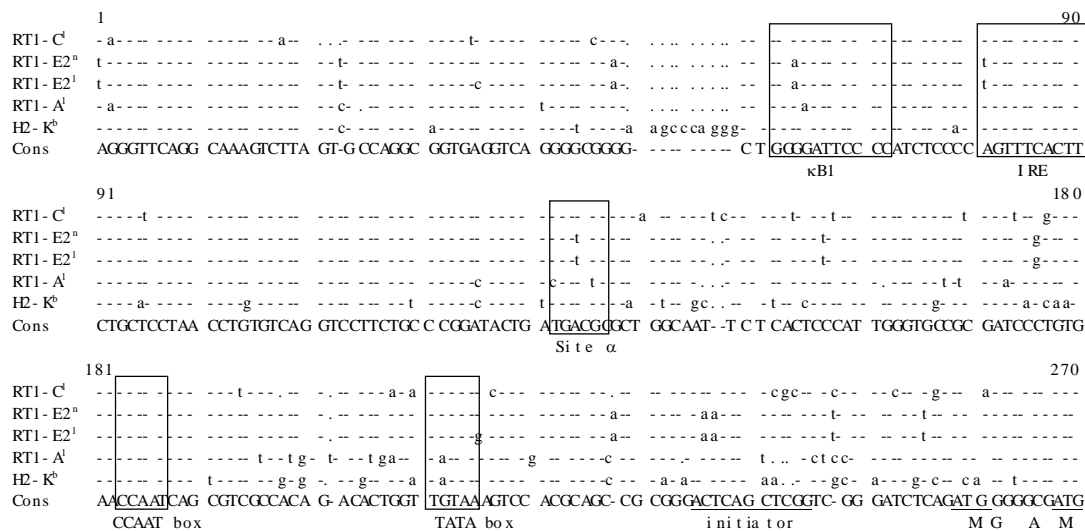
1 90

RT1-C$^{l}$ -a--- ---- ----- --a-- ...- --- --- ----t- ----- c---. .... ..... -- -- ----- -- ---- ----- ---- ----- -----
RT1-E2$^{n}$ t---- ---- ----- --t- ---- --- --- ----- ----- --a-. .... ..... -- -- a---- -- ---- ----- t---- ----- -----
RT1-E2$^{1}$ t---- ---- ----- --t- ---- ---c --- ----- ----- --a-. .... ..... -- -- a---- -- ---- ----- t---- ----- -----
RT1-A$^{l}$ -a--- ---- ----- --c-. --- --- --- t---- ----- ----- .... ..... -- -- -a--- -- ---- ----- ---- ----- -----
H2-K$^{b}$ ----- ---- ----- --c- --- --- a---- ----- ----t ----a agccca ggg- ----- -- ---- ----a- ----- ----- -----
Cons AGGGTTCAGG CAAAGTCTTA GT-GCCAGGC GGTGAGGTCA GGGGCGGGG- ----- CT GGGGATTCC CCATCTCCCC AGTTTCACTT

κB1 IRE

91 180

RT1-C$^{l}$ -----t ---- ----- ----- ---- ----- ----- ----- ----a --tc-- ---t- --t-- ---- ---- t ---t-- g---
RT1-E2$^{n}$ ----- ---- ----- ----- ---- ----- ----- --t-- ----- --..-- ---- ---t- ----- ----- ----- g----
RT1-E2$^{1}$ ----- ---- ----- ----- ---- ----- ----- --t-- ----- --..-- ---- ---t- ----- ----- ----- g----
RT1-A$^{l}$ ----- ---- ----- ----- ---- ----c ----- c---t-- ----- --..-- ---- ----- ----- -.----t-t --a---- ----
H2-K$^{b}$ ----a- ---- ---g ----- ----t ----c ----- t---- ----a -t--gc..-- -t--c---- ---- --g-- -----a-caa-
Cons CTGCTCCTAA CCTGTGTCAG GTCCTTCTGC CCGGATACTG ATGACGCGCT GGCAAT--TCT CACTCCCAT TGGGTGCCGC GATCCCTGTG

Site α

181 270

RT1-C$^{l}$ ----- ---- ---t---.-- -.----a-a ----- c--- ----- --.-- ---- ---- ---cgc-- -c-- --c-- -g-- a-----
RT1-E2$^{n}$ ----- ---- ----- ----- ----- ----- ----- ----a-- -----aa--- ---- ----t- -- --t-- ----- -----
RT1-E2$^{1}$ ----- ---- ----- ----- ----- ----g ----- ----a-- -----aa--- ---- ----t- -- --t-- ----- -----
RT1-A$^{l}$ ----- ---- ---t--tg- t---tga-- -a--- ---- -g ---c-- ---- ---- t... -ctcc- ---- ----- -----
H2-K$^{b}$ ----- ---- t----g-g- -g---a -a--- ---- ----c-- -a-a---- ---- --gc- a---g-c-- ca --t---- --
Cons AACCAATCAG CGTCGCCACA G-ACACTGGT TGTAAAGTCC ACGCAGC-CG CGGGACTCAG CTCGGTC-GG GATCTCAGATG GGGGCGATG

CCAAT box TATA box initiator M G A M